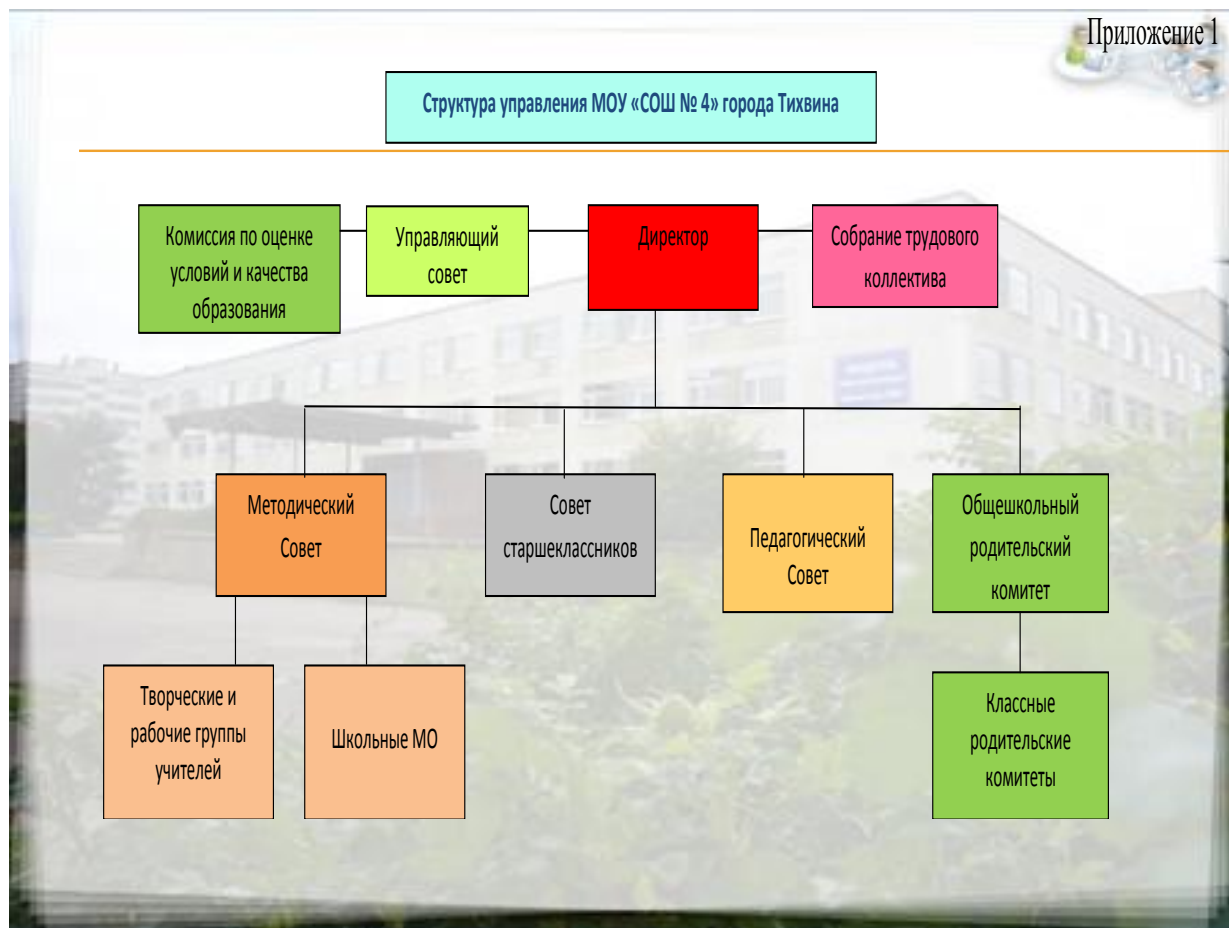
Приложение 1

Структура управления МОУ «СОШ № 4» города Тихвина

Комиссия по оценке условий и качества образования

Управляющий совет

Директор

Собрание трудового коллектива

Методический Совет

Совет старшеклассников

Педагогический Совет

Общешкольный родительский комитет

Творческие и рабочие группы учителей

Школьные МО

Классные родительские комитеты